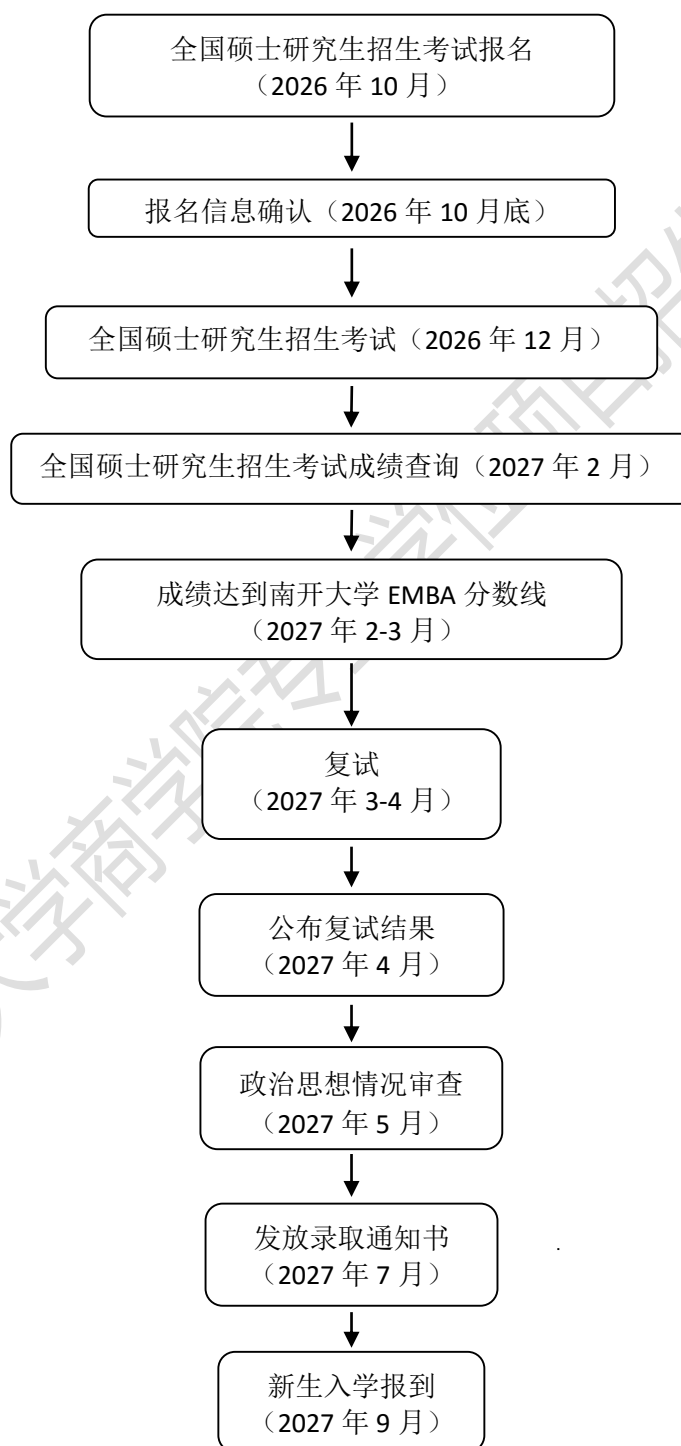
全国硕士研究生招生考试报名
（2026 年 10 月）

报名信息确认（2026 年 10 月底）

全国硕士研究生招生考试（2026 年 12 月）

全国硕士研究生招生考试成绩查询（2027 年 2 月）

成绩达到南开大学 EMBA 分数线
（2027 年 2-3 月）

复试
（2027 年 3-4 月）

公布复试结果
（2027 年 4 月）

政治思想情况审查
（2027 年 5 月）

发放录取通知书
（2027 年 7 月）

新生入学报到
（2027 年 9 月）